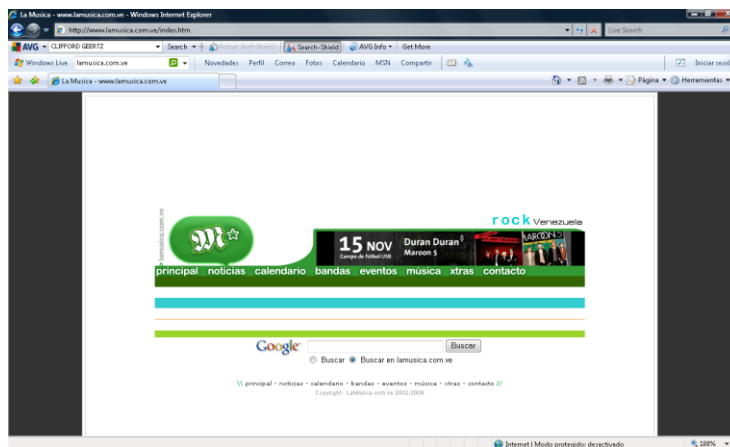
La Musica - www.lamusica.com.ve - Windows Internet Explorer

http://www.lamusica.com.ve/index.htm

Live Search

AVG CLIFFORD GEERTZ Search Active Surf-Shield Search-Shield AVG Info Get More

Windows Live lamusica.com.ve Novedades Perfil Correo Fotos Calendario MSN Compartir Iniciar sesión

La Musica - www.lamusica.com.ve

Página Herramientas

lamusica.com.ve

rock Venezuela

15 NOV Campo de Fútbol USB Duran Duran Maroon 5

MAROON 5

principal noticias calendario bandas eventos música xtras contacto

Google Buscar

Buscar Buscar en lamusica.com.ve

\\ principal - noticias - calendario - bandas - eventos - música - xtras - contacto //

Copyright - LaMusica.com.ve 2002-2008

Internet | Modo protegido: desactivado

100%